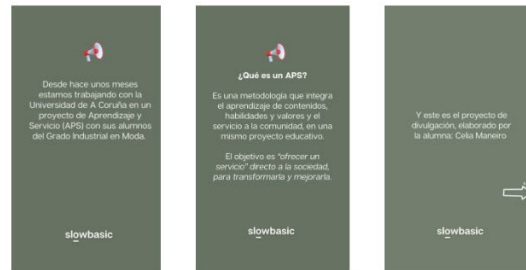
Desde hace unos meses estamos trabajando con la Universidad de A Coruña en un proyecto de Aprendizaje y Servicio (APS) con sus alumnos del Grado Industrial en Moda.

slowbasic

¿Qué es un APS?

Es una metodología que integra el aprendizaje de contenidos, habilidades y valores y el servicio a la comunidad, en una mismo proyecto educativo.

El objetivo es "ofrecer un servicio" directo a la sociedad, para transformarla y mejorarla.

slowbasic

Y este es el proyecto de divulgación, elaborado por la alumna: Celia Maneiro

slowbasic